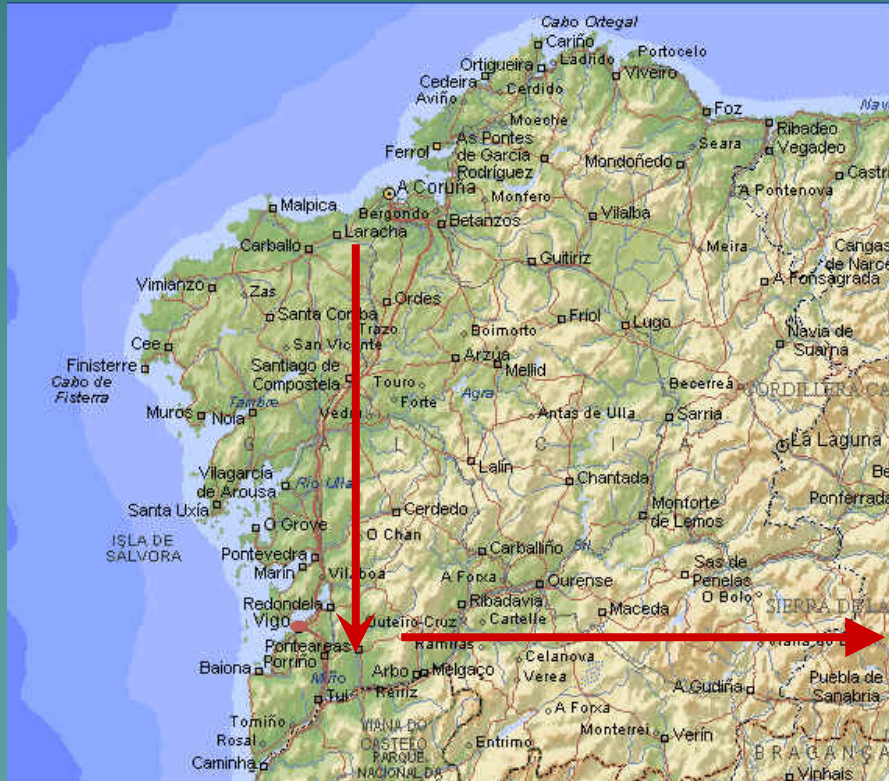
Cabo Ortegal
Cariño
Portocelo
Ortigueira
Ladrido
Viveiro
Cedeira
Aviño
Cerdido
Foz
Navia
Moeche
Ribadeo
As Pontes de García Rodríguez
Seara
Vegadeo
Ferrol
Mondoñedo
Castro
A Coruña
Monfero
A Pontenova
Malpica
Bergondo
Betanzos
Vilalba
Carballo
Laracha
Meira
Cangas de Narcea
Guitiriz
A Fonsagrada
Vimianzo
Zas
Ordes
Santa Comba
Trazo
Friol
Lugo
Navia de Suarna
Cee
San Vicente
Boimorto
Finisterre
Cabo de Fisterra
Santiago de Compostela
Arzúa
Mellid
Touro
Becerreá
CORDILLERA CA
Forte
Agra
Tambre
Muros
Noia
Vedra
Antas de Ulla
Sarria
G
A
L
I
C
I
A
La Laguna
Lalín
Chantada
Be
Vilagarcía de Arousa
Río Ulla
Santa Uxía
Monforte de Lemos
Ponferrada
Cerdedo
O Grove
ISLA DE SALVORA
O Chan
Pontevedra
Sil
Carballiño
Sas de Penelas
Marín
Vilaboa
A Forxa
Ourense
O Bolo
Redondela
Ribadavia
SIERRA DE LA
Vigo
Puteiro Cruz
Cartelle
Maceda
Ponteareas
Ramiras
Viana do
Porriño
Celanova
Baiona
Miño
Arbo
Melgaço
Verea
Tui
Reiriz
A Gudiña
Puebla de Sanabria
A Forxa
Tomiño
Monterrei
Verín
Rosal
VIANA DO CASTELO
Entrimo
PARQUE NACIONAL DA
BRAGANÇA
Caminha
Vinhais